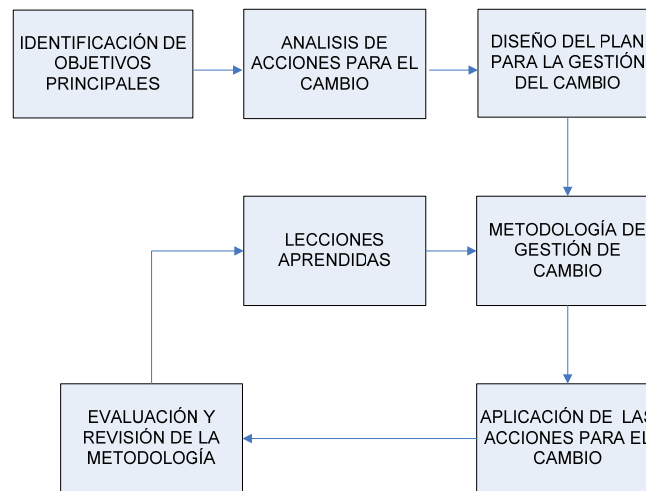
IDENTIFICACIÓN DE OBJETIVOS PRINCIPALES

ANALISIS DE ACCIONES PARA EL CAMBIO

DISEÑO DEL PLAN PARA LA GESTIÓN DEL CAMBIO

LECCIONES APRENDIDAS

METODOLOGÍA DE GESTIÓN DE CAMBIO

EVALUACIÓN Y REVISIÓN DE LA METODOLOGÍA

APLICACIÓN DE LAS ACCIONES PARA EL CAMBIO